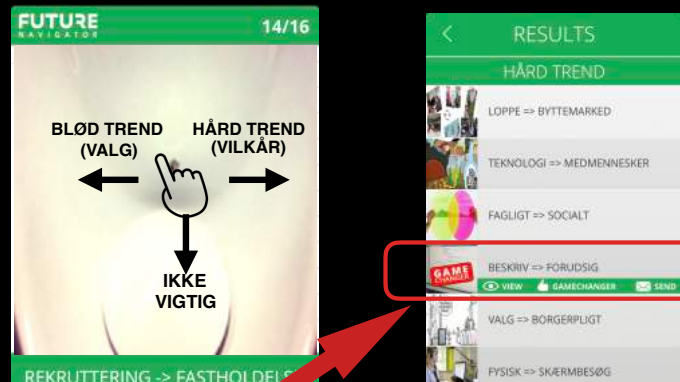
FUTURE NAVIGATOR 14/16

BLØD TREND (VALG)

HÅRD TREND (VILKÅR)

IKKE VIGTIG

REKRUTTERING -> FASTHOLDELS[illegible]

<

RESULTS

HÅRD TREND

LOPPE => BYTTEMARKED

TEKNOLOGI => MEDMENNESKER

FAGLIGT => SOCIALT

GAME CHANGER

BESKRIV => FORUDSIG

VIEW GAMECHANGER SEND

VALG => BORGERPLIGT

FYSISK => SKÆRMBESØG